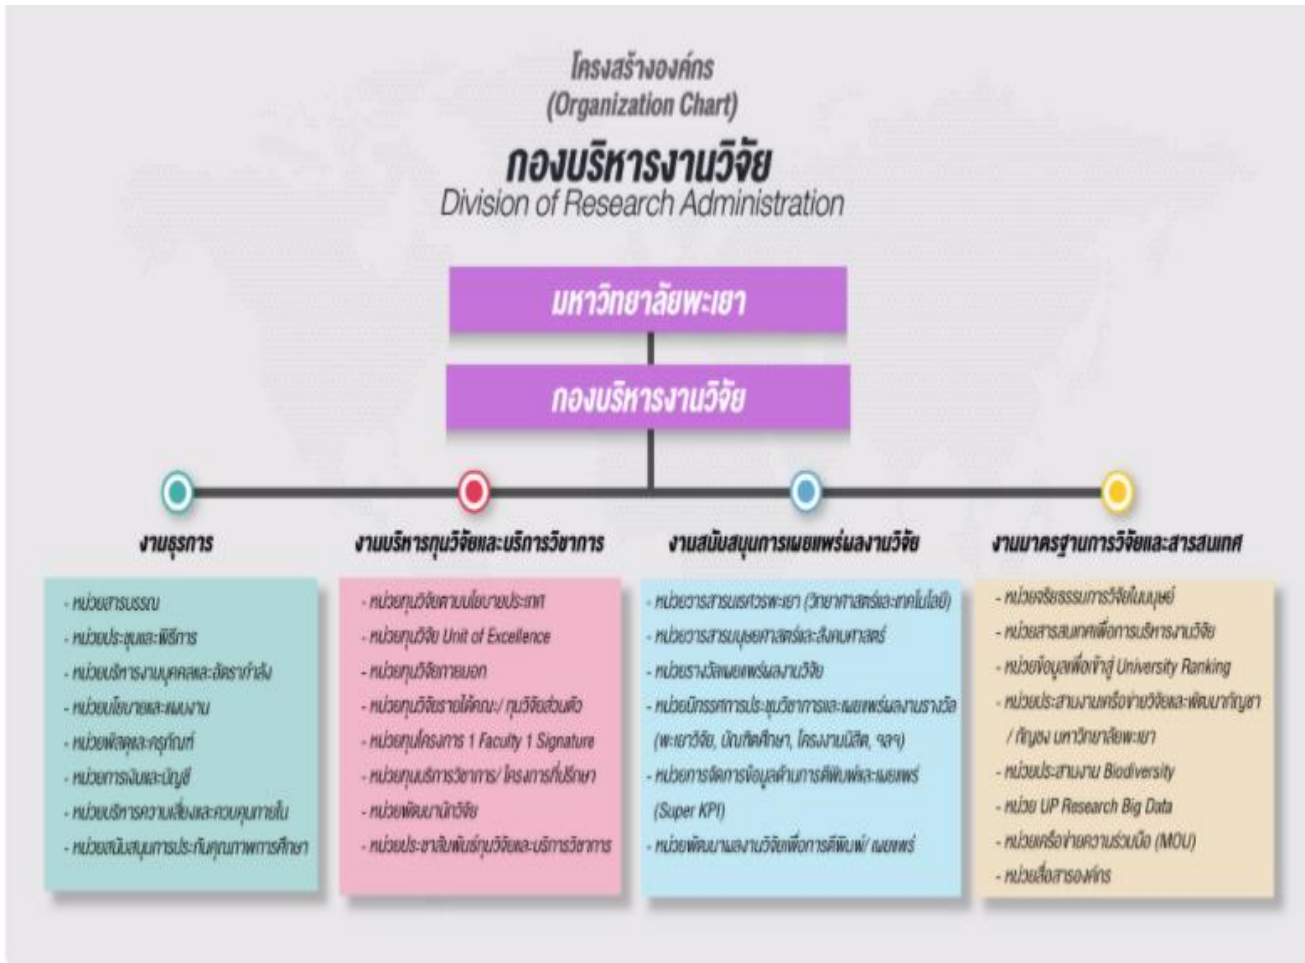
โครงสร้างองค์กร
(Organization Chart)

กองบริหารงานวิจัย
Division of Research Administration

มหาวิทยาลัยพะเยา

กองบริหารงานวิจัย

งานธุรการ

- หน่วยสารบรรณ
- หน่วยประชุมและพิธีการ
- หน่วยบริหารงานบุคคลและอัตรากำลัง
- หน่วยนโยบายและแผนงาน
- หน่วยพัสดุและครุภัณฑ์
- หน่วยการเงินและบัญชี
- หน่วยบริหารความเสี่ยงและควบคุมภายใน
- หน่วยสนับสนุนการประกันคุณภาพการศึกษา

งานบริหารทุนวิจัยและบริการวิชาการ

- หน่วยทุนวิจัยตามนโยบายประเทศ
- หน่วยทุนวิจัย Unit of Excellence
- หน่วยทุนวิจัยภายนอก
- หน่วยทุนวิจัยรายได้คณะ/ ทุนวิจัยส่วนตัว
- หน่วยทุนโครงการ 1 Faculty 1 Signature
- หน่วยทุนบริการวิชาการ/ โครงการที่ปรึกษา
- หน่วยพัฒนานักวิจัย
- หน่วยประชาสัมพันธ์ทุนวิจัยและบริการวิชาการ

งานสนับสนุนการเผยแพร่ผลงานวิจัย

- หน่วยวารสารนเรศวรพะเยา (วิทยาศาสตร์และเทคโนโลยี)
- หน่วยวารสารมนุษยศาสตร์และสังคมศาสตร์
- หน่วยรางวัลเผยแพร่ผลงานวิจัย
- หน่วยนิทรรศการประชุมวิชาการและเผยแพร่ผลงานรางวัล (พะเยาวิจัย, บัณฑิตศึกษา, โครงงานนิสิต, ฯลฯ)
- หน่วยการจัดการข้อมูลด้านการตีพิมพ์และเผยแพร่ (Super KPI)
- หน่วยพัฒนาผลงานวิจัยเพื่อการตีพิมพ์/ เผยแพร่

งานมาตรฐานการวิจัยและสารสนเทศ

- หน่วยจริยธรรมการวิจัยในมนุษย์
- หน่วยสารสนเทศเพื่อการบริหารงานวิจัย
- หน่วยข้อมูลเพื่อเข้าสู่ University Ranking
- หน่วยประสานงานเครือข่ายวิจัยและพัฒนากัญชา / กัญชง มหาวิทยาลัยพะเยา
- หน่วยประสานงาน Biodiversity
- หน่วย UP Research Big Data
- หน่วยเครือข่ายความร่วมมือ (MOU)
- หน่วยสื่อสารองค์กร